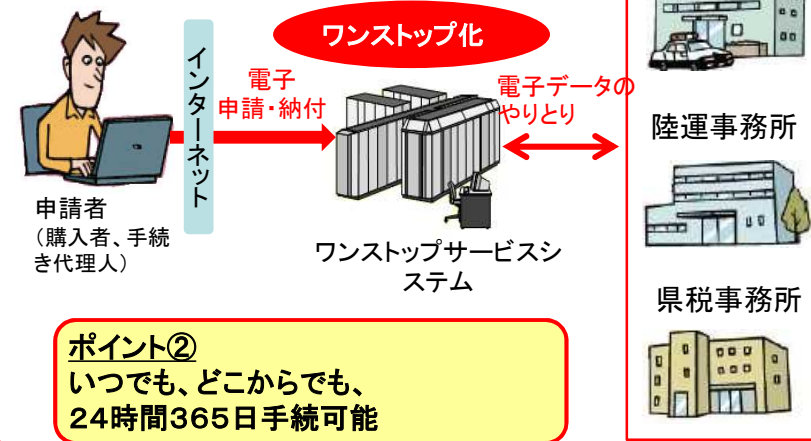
ワンストップ化

インターネット

電子
申請・納付

電子データの
やりとり

陸運事務所

申請者
（購入者、手続き代理人）

ワンストップサービスシステム

県税事務所

ポイント②
いつでも、どこからでも、
24時間365日手続可能